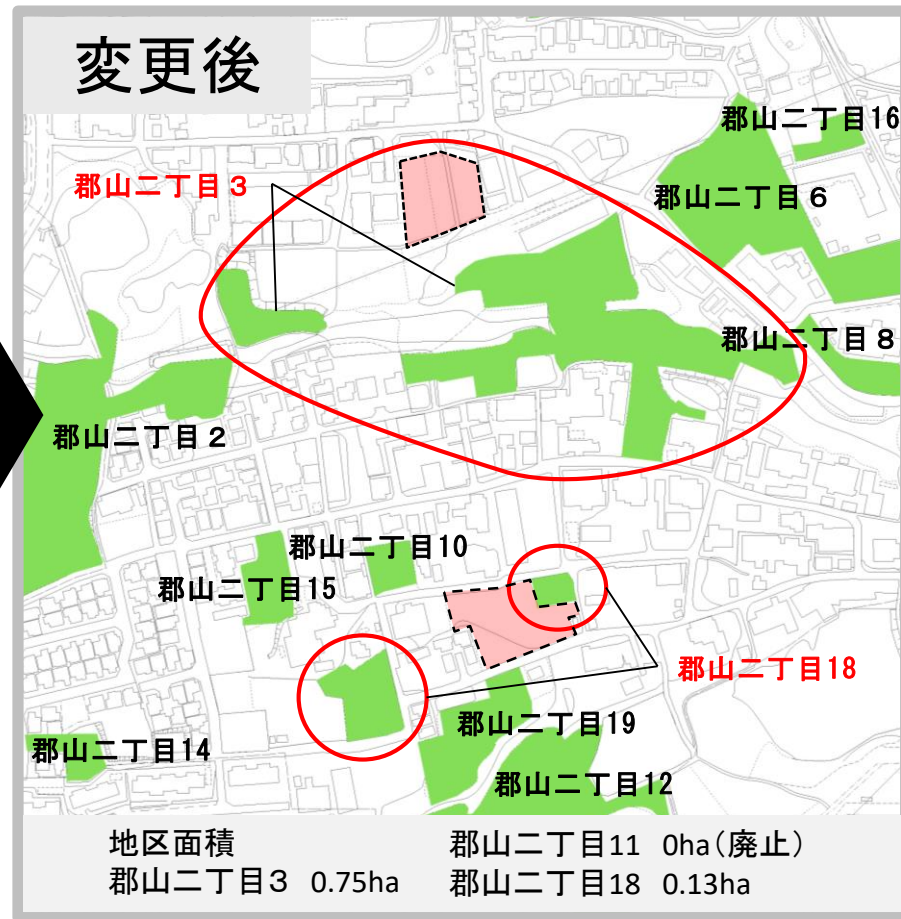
変更後

郡山二丁目16

郡山二丁目３

郡山二丁目６

郡山二丁目８

郡山二丁目２

郡山二丁目10

郡山二丁目15

郡山二丁目18

郡山二丁目19

郡山二丁目14

郡山二丁目12

地区面積
郡山二丁目３　0.75ha

郡山二丁目11　0ha（廃止）
郡山二丁目18　0.13ha